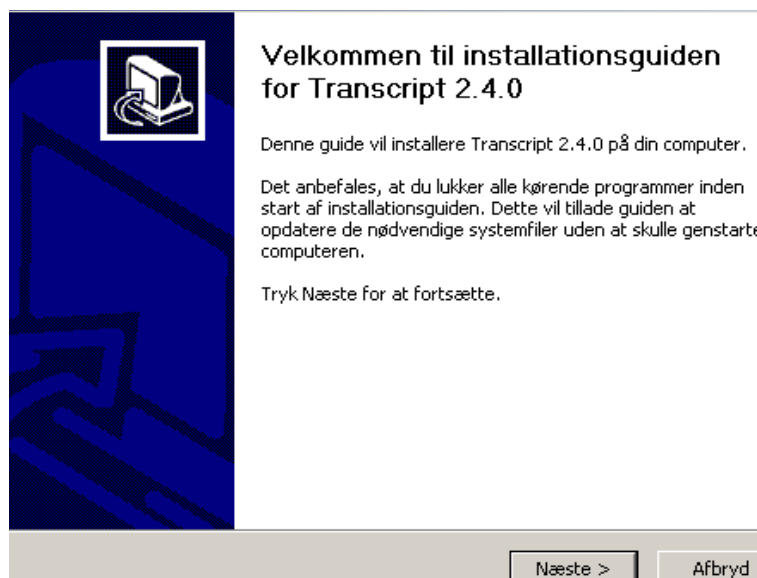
Velkommen til installationsguiden for Transcript 2.4.0

Denne guide vil installere Transcript 2.4.0 på din computer.

Det anbefales, at du lukker alle kørende programmer inden start af installationsguiden. Dette vil tillade guiden at opdatere de nødvendige systemfiler uden at skulle genstarte computeren.

Tryk Næste for at fortsætte.

Næste >

Afbryd